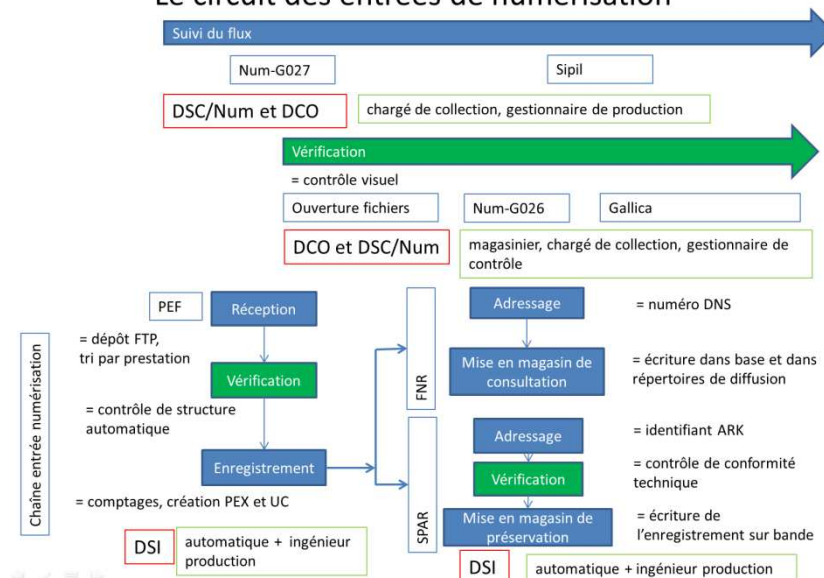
Le circuit des entrées de numérisation

Suivi du flux

Num-G027

Sipil

DSC/Num et DCO

chargé de collection, gestionnaire de production

Vérification

= contrôle visuel

Ouverture fichiers

Num-G026

Gallica

DCO et DSC/Num

magasinier, chargé de collection, gestionnaire de contrôle

Chaîne entrée numérisation

PEF

Réception

= dépôt FTP, tri par prestation

Vérification

= contrôle de structure automatique

Enregistrement

= comptages, création PEX et UC

DSI

automatique + ingénieur production

FNR

Adressage

= numéro DNS

Mise en magasin de consultation

= écriture dans base et dans répertoires de diffusion

SPAR

Adressage

= identifiant ARK

Vérification

= contrôle de conformité technique

Mise en magasin de préservation

= écriture de l'enregistrement sur bande

DSI

automatique + ingénieur production